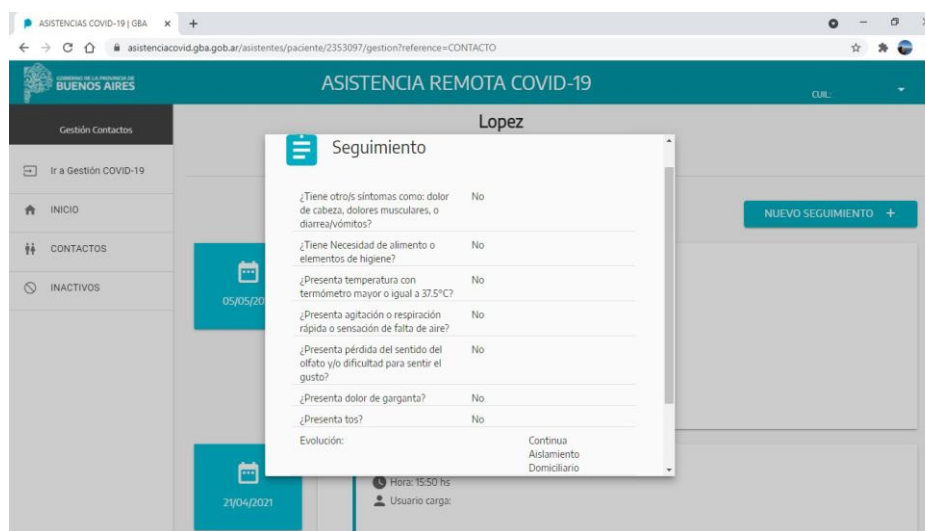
ASISTENCIAS COVID-19 | GBA ×  +

asistenciacovid.gba.gob.ar/asistentes/paciente/2353097/gestion?reference=CONTACTO

GOBIERNO DE LA PROVINCIA DE BUENOS AIRES

ASISTENCIA REMOTA COVID-19

CUIL:

Gestión Contactos

Ir a Gestión COVID-19

INICIO

CONTACTOS

INACTIVOS

Lopez

NUEVO SEGUIMIENTO +

05/05/20

21/04/2021

Hora: 15:50 hs

Usuario carga:

Seguimiento

| | |
|---|---|
| ¿Tiene otro/s síntomas como: dolor de cabeza, dolores musculares, o diarrea/vómitos? | No |
| ¿Tiene Necesidad de alimento o elementos de higiene? | No |
| ¿Presenta temperatura con termómetro mayor o igual a 37.5°C? | No |
| ¿Presenta agitación o respiración rápida o sensación de falta de aire? | No |
| ¿Presenta pérdida del sentido del olfato y/o dificultad para sentir el gusto? | No |
| ¿Presenta dolor de garganta? | No |
| ¿Presenta tos? | No |

Evolución: Continua Aislamiento Domiciliario